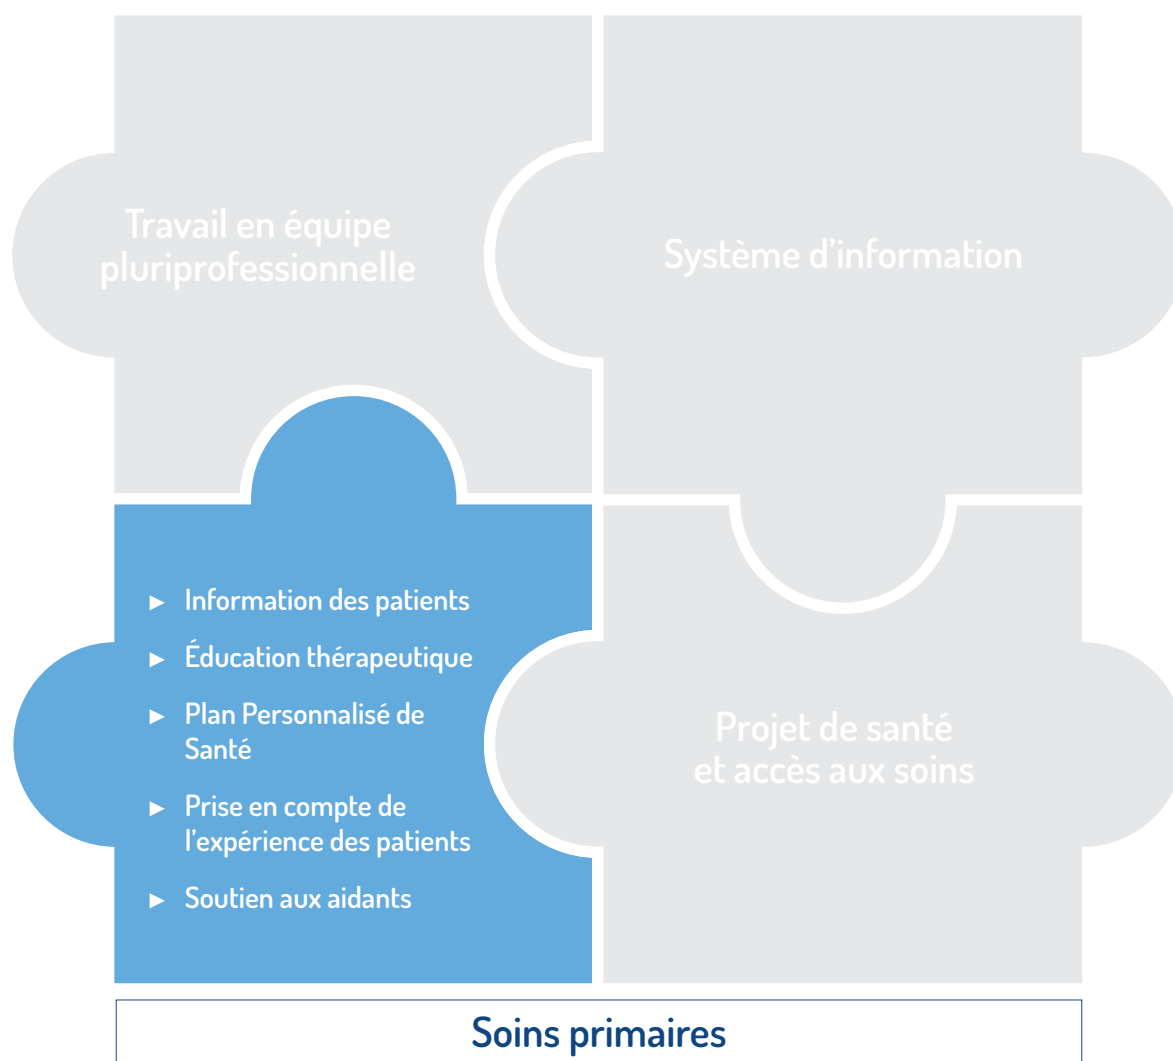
Travail en équipe pluriprofessionnelle

Système d'information

► Information des patients
► Éducation thérapeutique
► Plan Personnalisé de Santé
► Prise en compte de l'expérience des patients
► Soutien aux aidants

Projet de santé et accès aux soins

Soins primaires